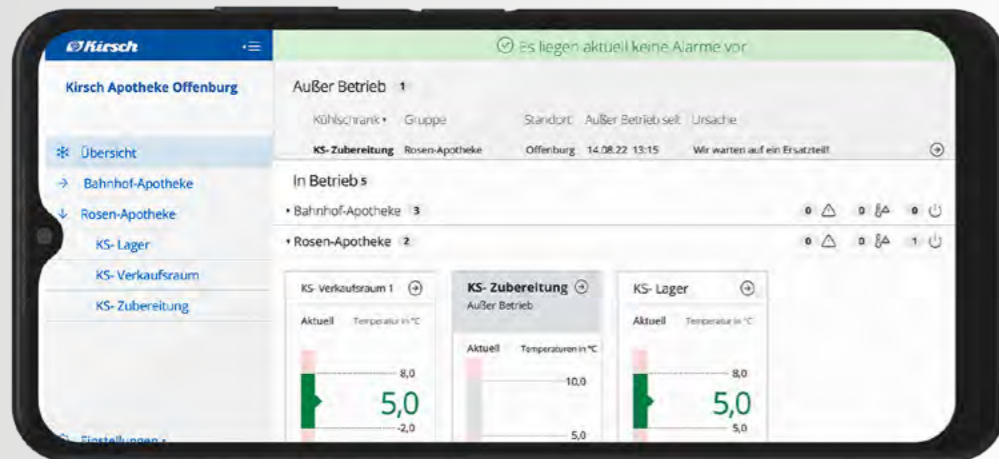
Kirsch

Kirsch Apotheke Offenburg

Übersicht
Bahnhof-Apotheke
Rosen-Apotheke
KS- Lager
KS- Verkaufsraum
KS- Zubereitung

Einstellungen

Es liegen aktuell keine Alarme vor

Außer Betrieb 1

| Kühlschrank | Gruppe | Standort | Außer Betrieb seit | Ursache |
|---|---|---|---|---|
| KS- Zubereitung | Rosen-Apotheke | Offenburg | 14.08.22 13:15 | Wir warten auf ein Ersatzteil! |

In Betrieb 5

Bahnhof-Apotheke 3 0 0 0

Rosen-Apotheke 2 0 0 1

KS- Verkaufsraum 1
Aktuell Temperatur in °C
8,0
5,0
2,0

KS- Zubereitung
Außer Betrieb
Aktuell Temperaturen in °C
10,0
5,0

KS- Lager
Aktuell Temperatur in °C
8,0
5,0
5,0